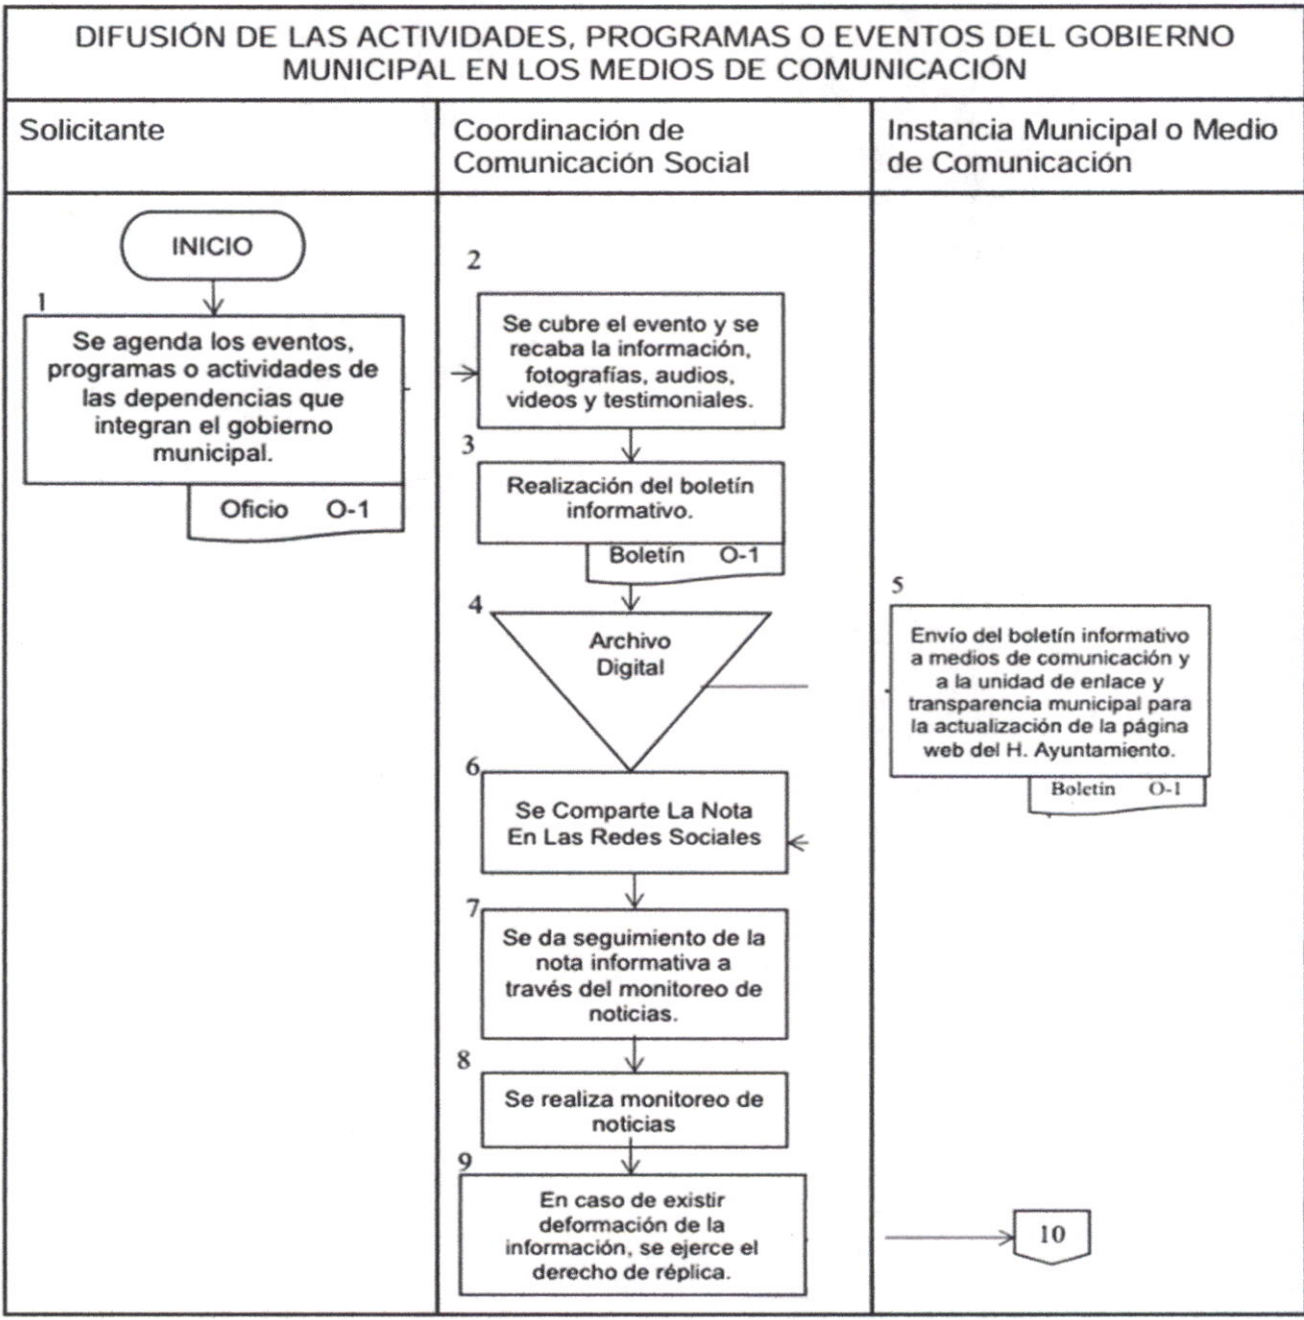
DIFUSIÓN DE LAS ACTIVIDADES, PROGRAMAS O EVENTOS DEL GOBIERNO MUNICIPAL EN LOS MEDIOS DE COMUNICACIÓN

Solicitante

Coordinación de Comunicación Social

Instancia Municipal o Medio de Comunicación

INICIO

1

Se agenda los eventos, programas o actividades de las dependencias que integran el gobierno municipal.

Oficio O-1

2

Se cubre el evento y se recaba la información, fotografías, audios, videos y testimoniales.

3

Realización del boletín informativo.

Boletín O-1

4

Archivo Digital

5

Envío del boletín informativo a medios de comunicación y a la unidad de enlace y transparencia municipal para la actualización de la página web del H. Ayuntamiento.

Boletín O-1

6

Se Comparte La Nota En Las Redes Sociales

7

Se da seguimiento de la nota informativa a través del monitoreo de noticias.

8

Se realiza monitoreo de noticias

9

En caso de existir deformación de la información, se ejerce el derecho de réplica.

10